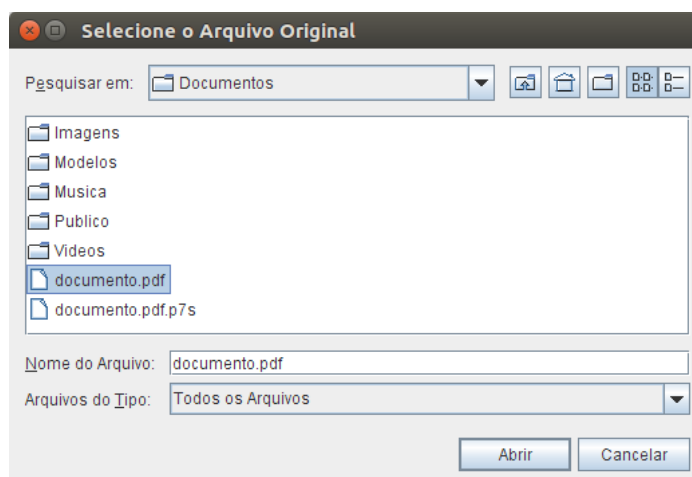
Selecione o Arquivo Original

Pesquisar em: Documentos

Imagens
Modelos
Musica
Publico
Videos
documento.pdf
documento.pdf.p7s

Nome do Arquivo: documento.pdf

Arquivos do Tipo: Todos os Arquivos

Abrir
Cancelar